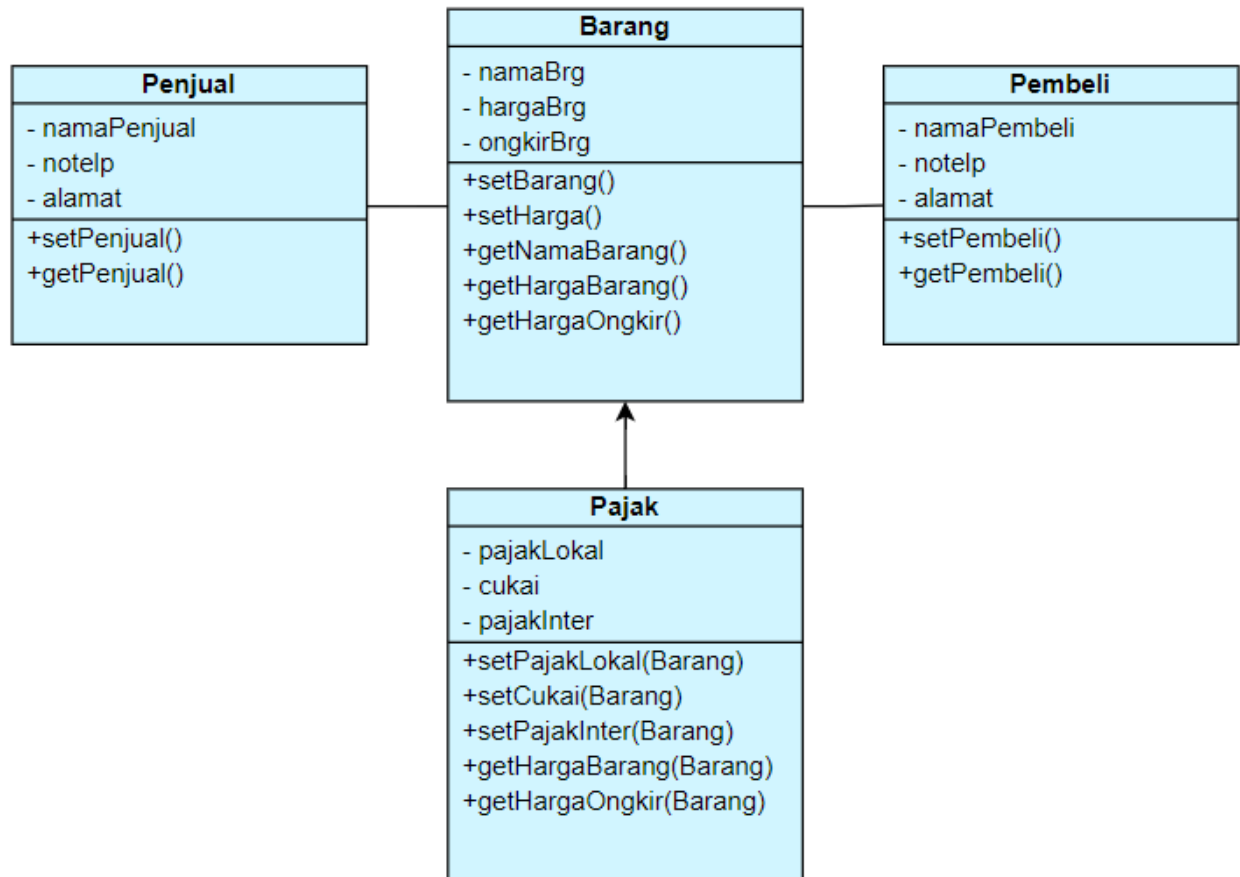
Barang
- namaBrg
- hargaBrg
- ongkirBrg
+setBarang()
+setHarga()
+getNamaBarang()
+getHargaBarang()
+getHargaOngkir()

Penjual
- namaPenjual
- notelp
- alamat
+setPenjual()
+getPenjual()

Pembeli
- namaPembeli
- notelp
- alamat
+setPembeli()
+getPembeli()

Pajak
- pajakLokal
- cukai
- pajakInter
+setPajakLokal(Barang)
+setCukai(Barang)
+setPajakInter(Barang)
+getHargaBarang(Barang)
+getHargaOngkir(Barang)